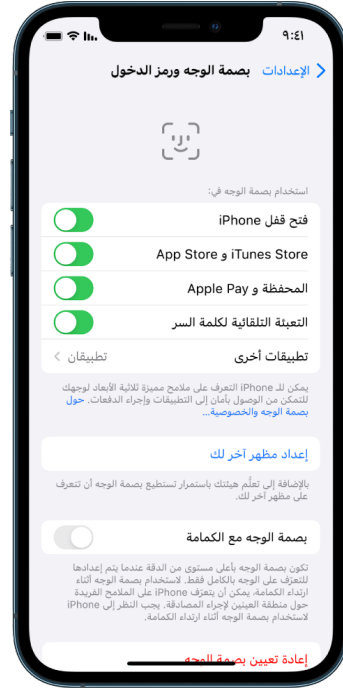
٩:٤١

الإعدادات

بصمة الوجه ورمز الدخول

استخدام بصمة الوجه في:

فتح قفل iPhone

iTunes Store و App Store

المحفظة و Apple Pay

التعبئة التلقائية لكلمة السر

تطبيقات أخرى

تطبيقان

يمكن لـ iPhone التعرف على ملامح مميزة ثلاثية الأبعاد لوجهك للتمكن من الوصول بأمان إلى التطبيقات وإجراء الدفعات. حول بصمة الوجه والخصوصية...

إعداد مظهر آخر لك

بالإضافة إلى تعلّم هيئتك باستمرار تستطيع بصمة الوجه أن تتعرف على مظهر آخر لك.

بصمة الوجه مع الكمامة

تكون بصمة الوجه بأعلى مستوى من الدقة عندما يتم إعدادها للتعرف على الوجه بالكامل فقط. لاستخدام بصمة الوجه أثناء ارتداء الكمامة، يمكن أن يتعرف iPhone على الملامح الفريدة حول منطقة العينين لإجراء المصادقة. يجب النظر إلى iPhone لاستخدام بصمة الوجه أثناء ارتداء الكمامة.

إعادة تعيين بصمة الوجه